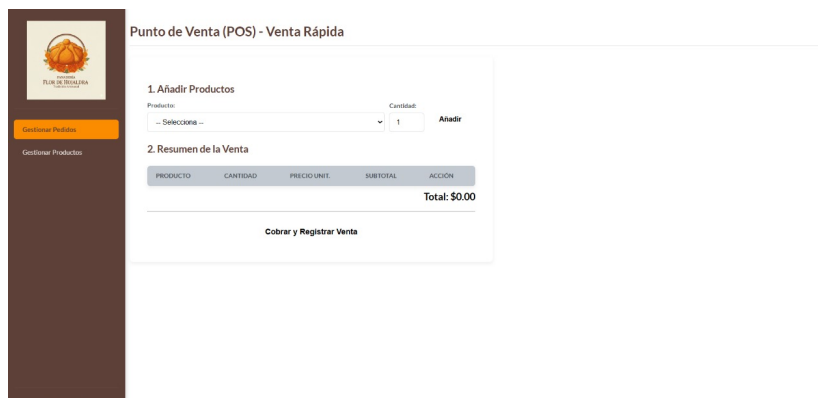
PANADERÍA
FLOR DE HUALDRA
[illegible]

Gestionar Pedidos
Gestionar Productos

Punto de Venta (POS) - Venta Rápida

1. Añadir Productos

Producto:
-- Selecciona --

Cantidad:
1

Añadir

2. Resumen de la Venta

| PRODUCTO | CANTIDAD | PRECIO UNIT. | SUBTOTAL | ACCIÓN |
|---|---|---|---|---|

Total: $0.00

Cobrar y Registrar Venta